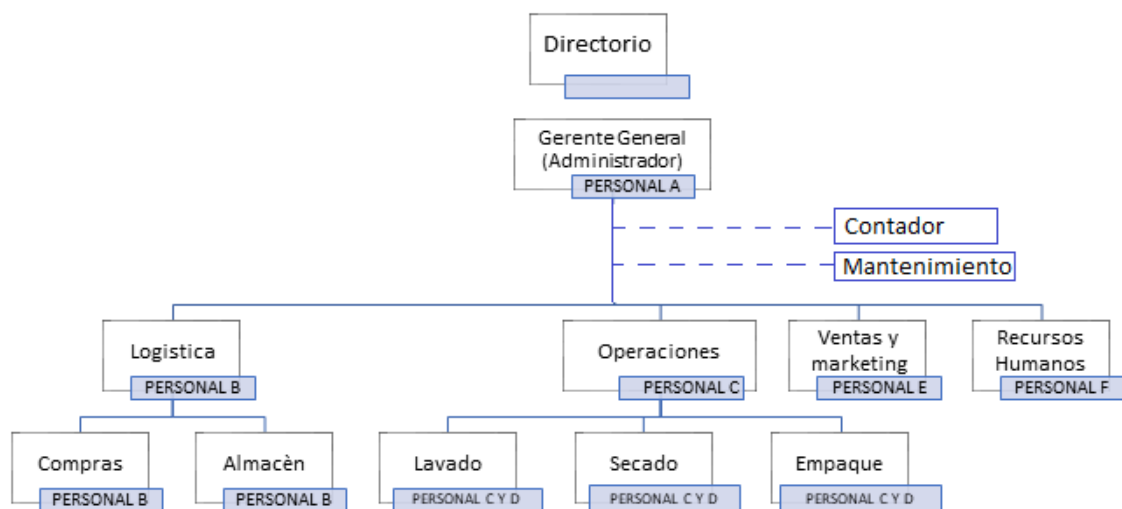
Directorio

Gerente General (Administrador)
PERSONAL A

Contador

Mantenimiento

Logistica
PERSONAL B

Operaciones
PERSONAL C

Ventas y marketing
PERSONAL E

Recursos Humanos
PERSONAL F

Compras
PERSONAL B

Almacèn
PERSONAL B

Lavado
PERSONAL C Y D

Secado
PERSONAL C Y D

Empaque
PERSONAL C Y D